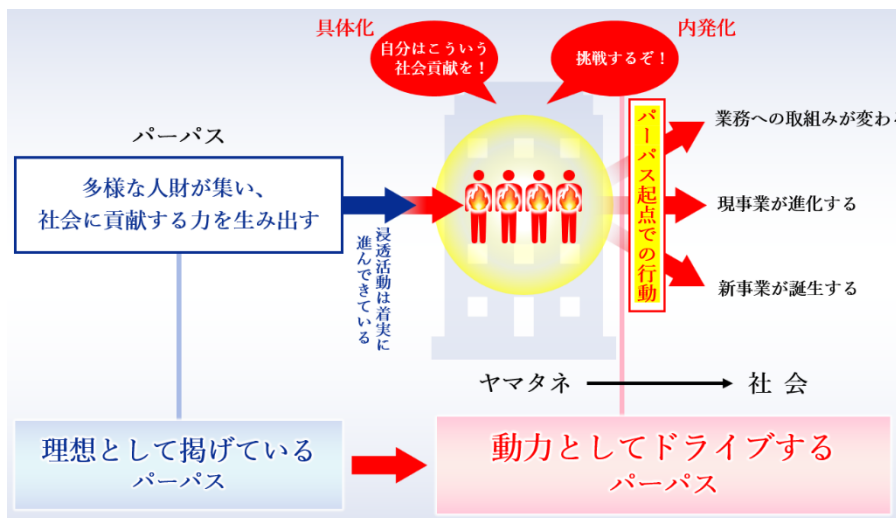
具体化

内発化

自分はこういう社会貢献を！

挑戦するぞ！

パーパス

多様な人財が集い、社会に貢献する力を生み出す

浸透活動は着実に進んできている

パーパス起点での行動

業務への取組みが変わ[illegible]

現事業が進化する

新事業が誕生する

ヤマタネ

社 会

理想として掲げているパーパス

動力としてドライブするパーパス